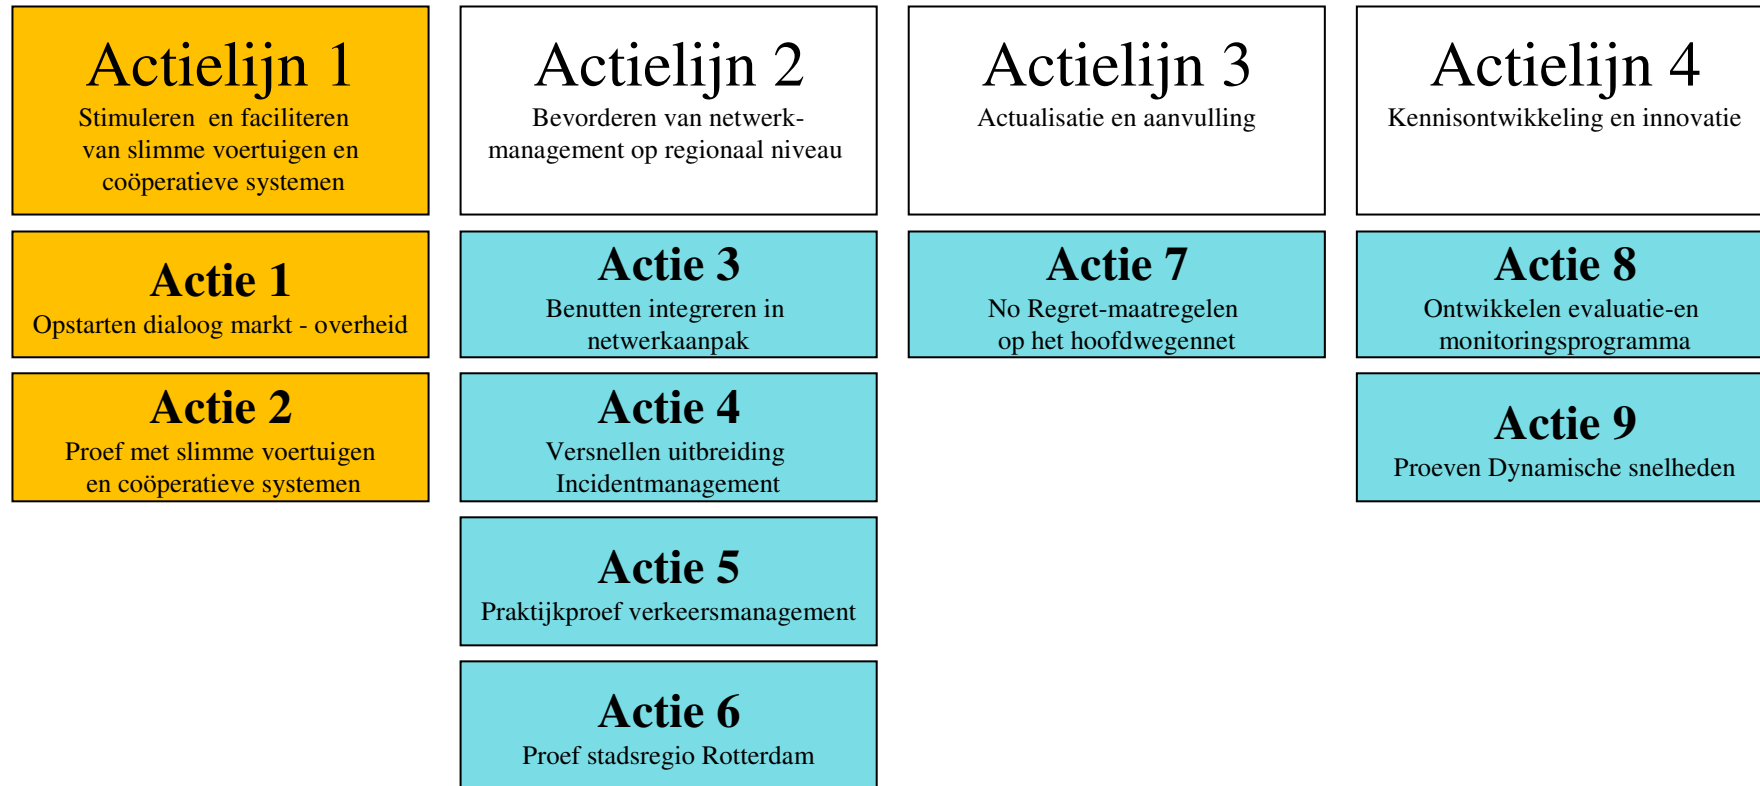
Actielijn 1
Stimuleren en faciliteren van slimme voertuigen en coöperatieve systemen

Actie 1
Opstarten dialoog markt - overheid

Actie 2
Proef met slimme voertuigen en coöperatieve systemen

Actielijn 2
Bevorderen van netwerkmanagement op regionaal niveau

Actie 3
Benutten integreren in netwerkaanpak

Actie 4
Versnellen uitbreiding Incidentmanagement

Actie 5
Praktijkproef verkeersmanagement

Actie 6
Proef stadsregio Rotterdam

Actielijn 3
Actualisatie en aanvulling

Actie 7
No Regret-maatregelen op het hoofdwegennet

Actielijn 4
Kennisontwikkeling en innovatie

Actie 8
Ontwikkelen evaluatie-en monitoringsprogramma

Actie 9
Proeven Dynamische snelheden